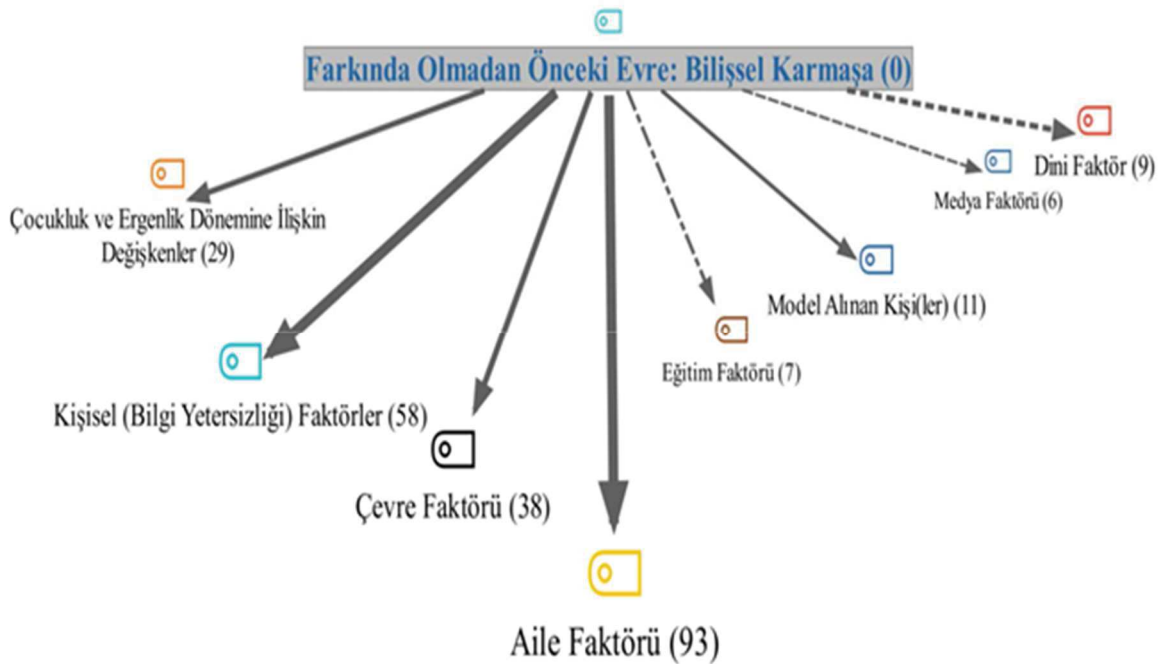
Farkında Olmadan Önceki Evre: Bilişsel Karmaşa (0)

Dini Faktör (9)

Medya Faktörü (6)

Çocukluk ve Ergenlik Dönemine İlişkin Değişkenler (29)

Model Alınan Kişi(ler) (11)

Eğitim Faktörü (7)

Kişisel (Bilgi Yetersizliği) Faktörler (58)

Çevre Faktörü (38)

Aile Faktörü (93)